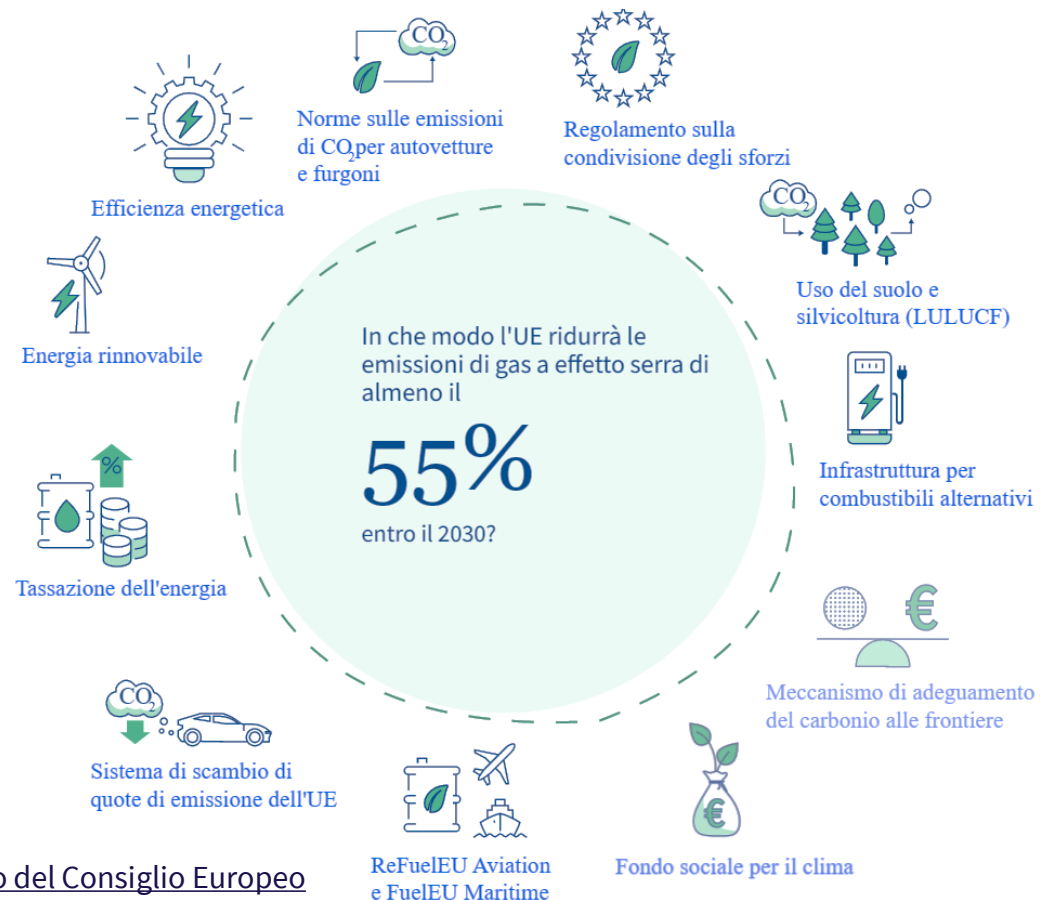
$CO_2$

Norme sulle emissioni di $CO_2$ per autovetture e furgoni

Regolamento sulla condivisione degli sforzi

Efficienza energetica

$CO_2$

Uso del suolo e silvicoltura (LULUCF)

Energia rinnovabile

In che modo l'UE ridurrà le emissioni di gas a effetto serra di almeno il

55%

entro il 2030?

Infrastruttura per combustibili alternativi

%

Tassazione dell'energia

€

Meccanismo di adeguamento del carbonio alle frontiere

$CO_2$

Sistema di scambio di quote di emissione dell'UE

€

ReFuelEU Aviation e FuelEU Maritime

Fondo sociale per il clima

o del Consiglio Europeo